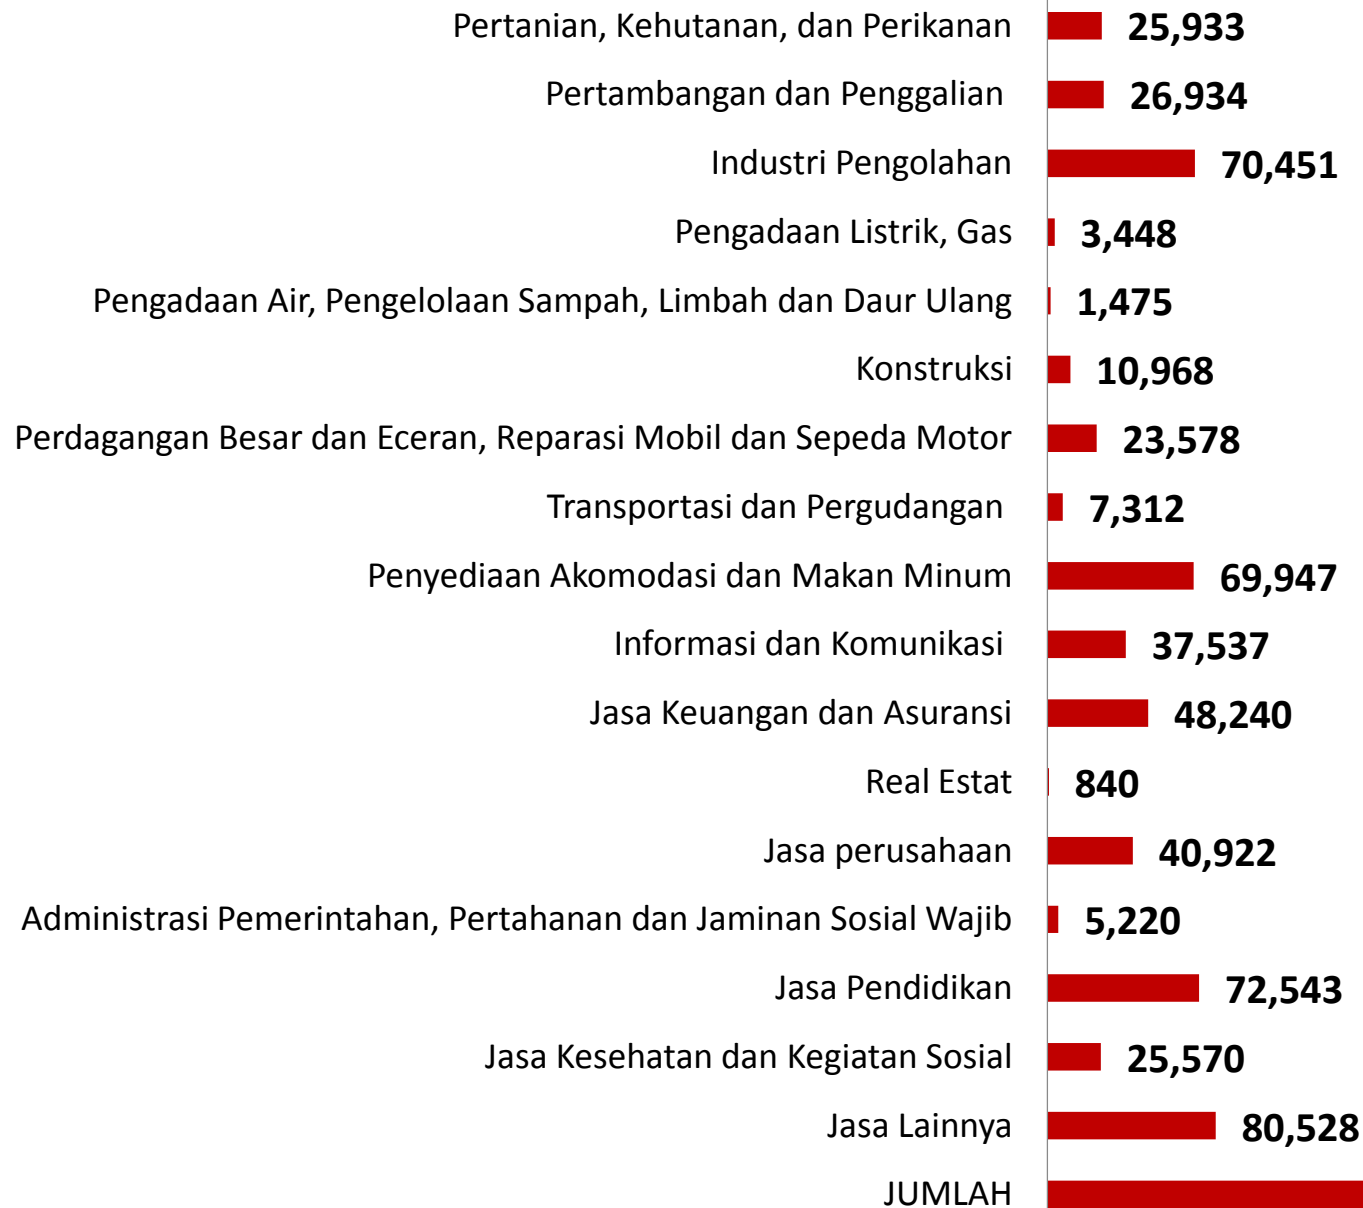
| | |
|---|---|
| Pertanian, Kehutanan, dan Perikanan | 25,933 |
| Pertambangan dan Penggalian | 26,934 |
| Industri Pengolahan | 70,451 |
| Pengadaan Listrik, Gas | 3,448 |
| Pengadaan Air, Pengelolaan Sampah, Limbah dan Daur Ulang | 1,475 |
| Konstruksi | 10,968 |
| Perdagangan Besar dan Eceran, Reparasi Mobil dan Sepeda Motor | 23,578 |
| Transportasi dan Pergudangan | 7,312 |
| Penyediaan Akomodasi dan Makan Minum | 69,947 |
| Informasi dan Komunikasi | 37,537 |
| Jasa Keuangan dan Asuransi | 48,240 |
| Real Estat | 840 |
| Jasa perusahaan | 40,922 |
| Administrasi Pemerintahan, Pertahanan dan Jaminan Sosial Wajib | 5,220 |
| Jasa Pendidikan | 72,543 |
| Jasa Kesehatan dan Kegiatan Sosial | 25,570 |
| Jasa Lainnya | 80,528 |
| JUMLAH | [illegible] |